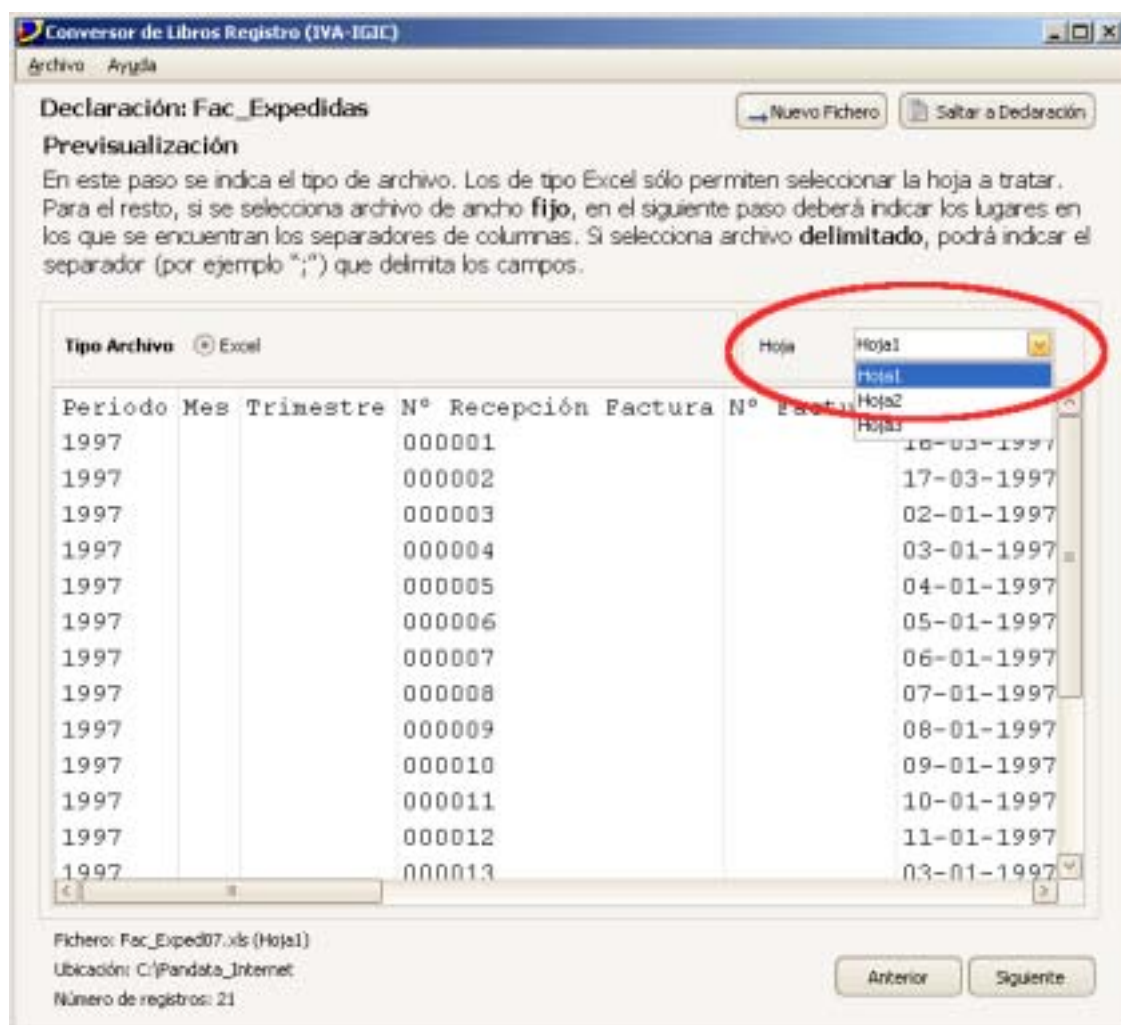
Conversor de Libros Registro (IVA-IGIC)

Archivo Ayuda

Declaración: Fac_Expedidas

Nuevo Fichero

Saltar a Declaración

Previsualización

En este paso se indica el tipo de archivo. Los de tipo Excel sólo permiten seleccionar la hoja a tratar. Para el resto, si se selecciona archivo de ancho **fijo**, en el siguiente paso deberá indicar los lugares en los que se encuentran los separadores de columnas. Si selecciona archivo **delimitado**, podrá indicar el separador (por ejemplo ";") que delimita los campos.

Tipo Archivo Excel

Hoja Hoja1

Hoja1
Hoja2
Hoja3

| Periodo | Mes | Trimestre | Nº Recepción Factura | Nº Factu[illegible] | |
|---|---|---|---|---|---|
| 1997 | | | 000001 | | 16-03-1997 |
| 1997 | | | 000002 | | 17-03-1997 |
| 1997 | | | 000003 | | 02-01-1997 |
| 1997 | | | 000004 | | 03-01-1997 |
| 1997 | | | 000005 | | 04-01-1997 |
| 1997 | | | 000006 | | 05-01-1997 |
| 1997 | | | 000007 | | 06-01-1997 |
| 1997 | | | 000008 | | 07-01-1997 |
| 1997 | | | 000009 | | 08-01-1997 |
| 1997 | | | 000010 | | 09-01-1997 |
| 1997 | | | 000011 | | 10-01-1997 |
| 1997 | | | 000012 | | 11-01-1997 |
| 1997 | | | 000013 | | 03-01-1997 |

Fichero: Fac_Exped07.xls (Hoja1)
Ubicación: C:\Pandata_Internet
Número de registros: 21

Anterior

Siguiente